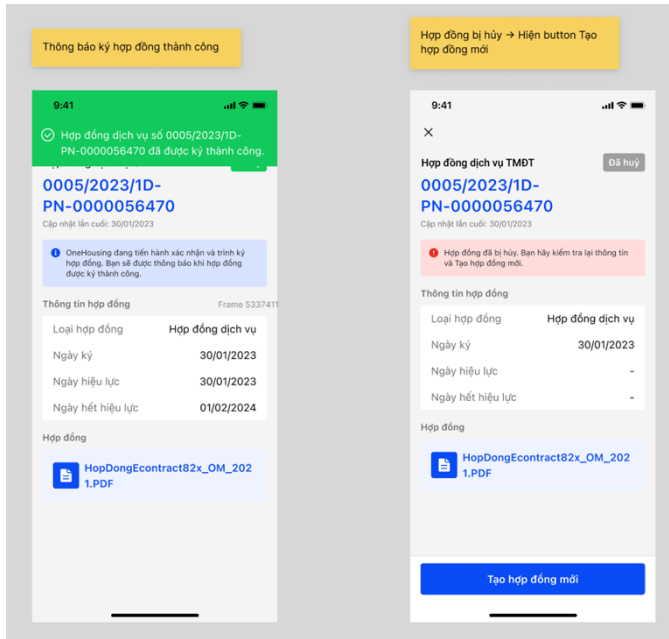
Thông báo ký hợp đồng thành công

9:41

Hợp đồng dịch vụ số 0005/2023/1D-PN-0000056470 đã được ký thành công.

0005/2023/1D-PN-0000056470

Cập nhật lần cuối: 30/01/2023

OneHousing đang tiến hành xác nhận và trình ký hợp đồng. Bạn sẽ được thông báo khi hợp đồng được ký thành công.

Thông tin hợp đồng

Frame 5337411

| Loại hợp đồng | Hợp đồng dịch vụ |
|---|---|
| Ngày ký | 30/01/2023 |
| Ngày hiệu lực | 30/01/2023 |
| Ngày hết hiệu lực | 01/02/2024 |

Hợp đồng

HopDongEcontract82x_OM_2021.PDF

Hợp đồng bị hủy → Hiện button Tạo hợp đồng mới

9:41

Hợp đồng dịch vụ TMĐT

Đã huỷ

0005/2023/1D-PN-0000056470

Cập nhật lần cuối: 30/01/2023

Hợp đồng đã bị hủy. Bạn hãy kiểm tra lại thông tin và Tạo hợp đồng mới.

Thông tin hợp đồng

| Loại hợp đồng | Hợp đồng dịch vụ |
|---|---|
| Ngày ký | 30/01/2023 |
| Ngày hiệu lực | - |
| Ngày hết hiệu lực | - |

Hợp đồng

HopDongEcontract82x_OM_2021.PDF

Tạo hợp đồng mới